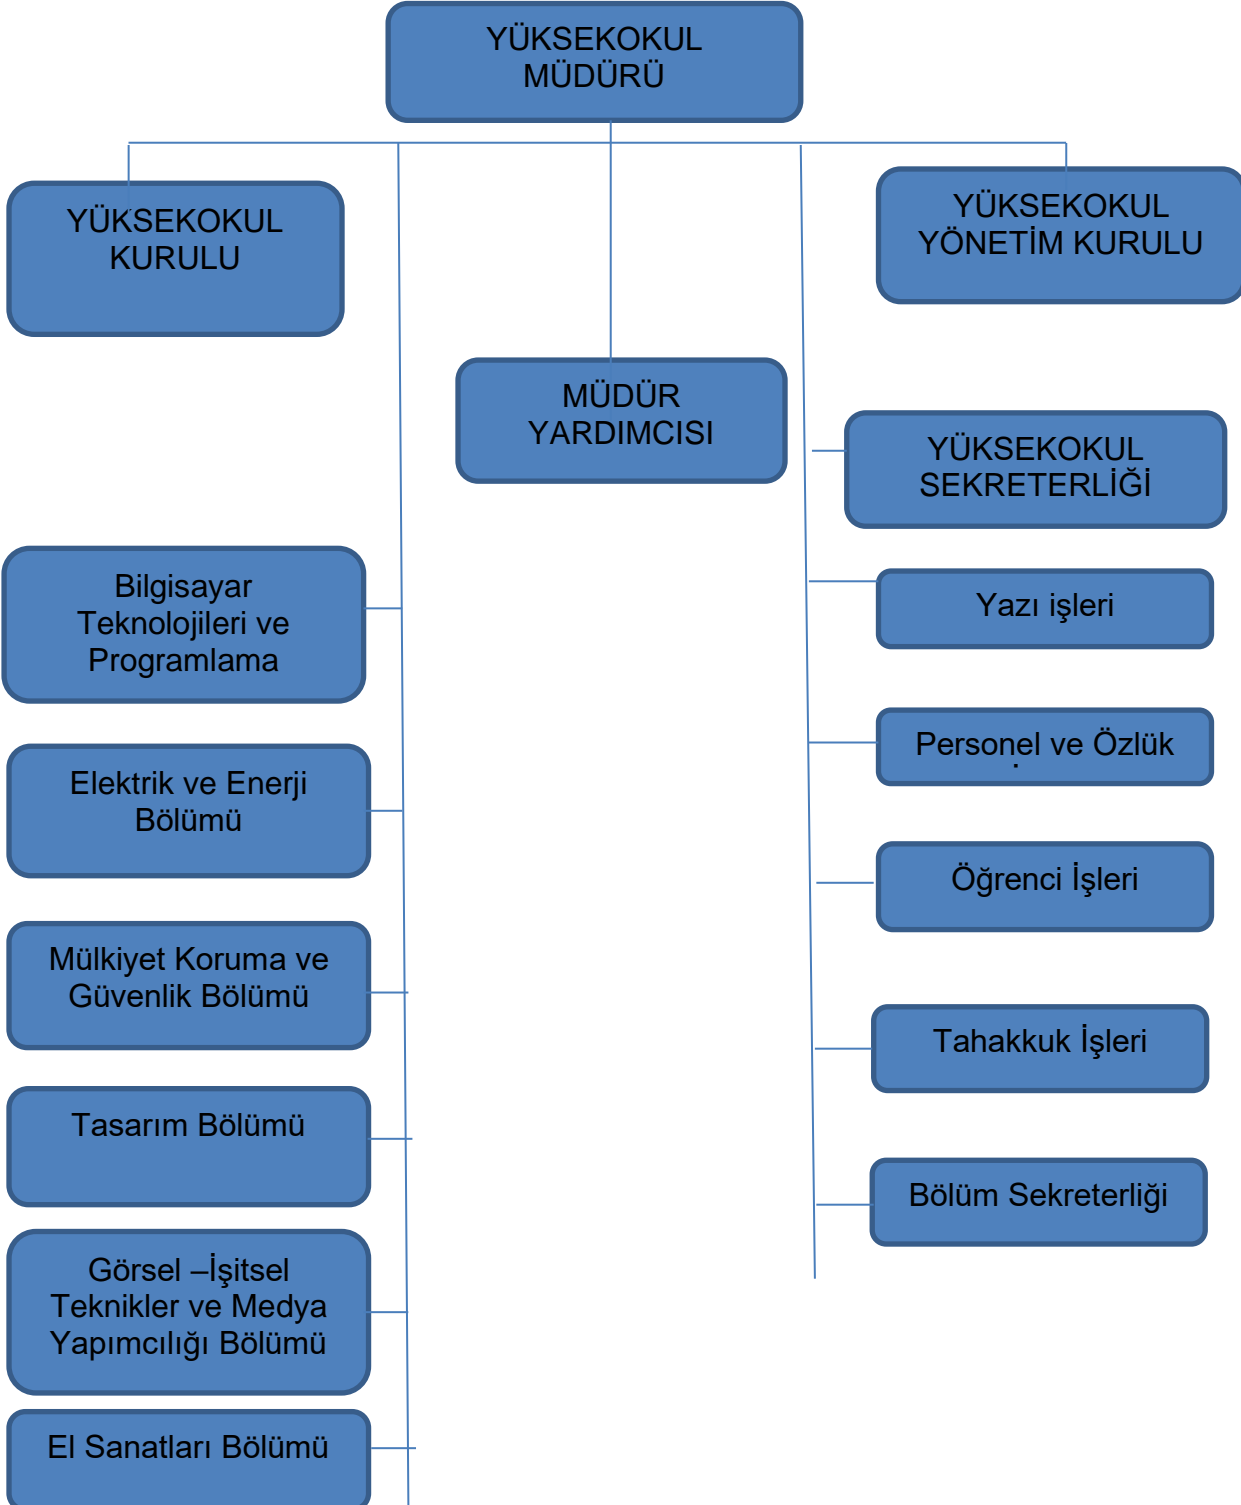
YÜKSEKOKUL MÜDÜRÜ

YÜKSEKOKUL KURULU

YÜKSEKOKUL YÖNETİM KURULU

MÜDÜR YARDIMCISI

YÜKSEKOKUL SEKRETERLİĞİ

Bilgisayar Teknolojileri ve Programlama

Yazı işleri

Personel ve Özlük

Elektrik ve Enerji Bölümü

Öğrenci İşleri

Mülkiyet Koruma ve Güvenlik Bölümü

Tahakkuk İşleri

Tasarım Bölümü

Bölüm Sekreterliği

Görsel –İşitsel Teknikler ve Medya Yapımcılığı Bölümü

El Sanatları Bölümü